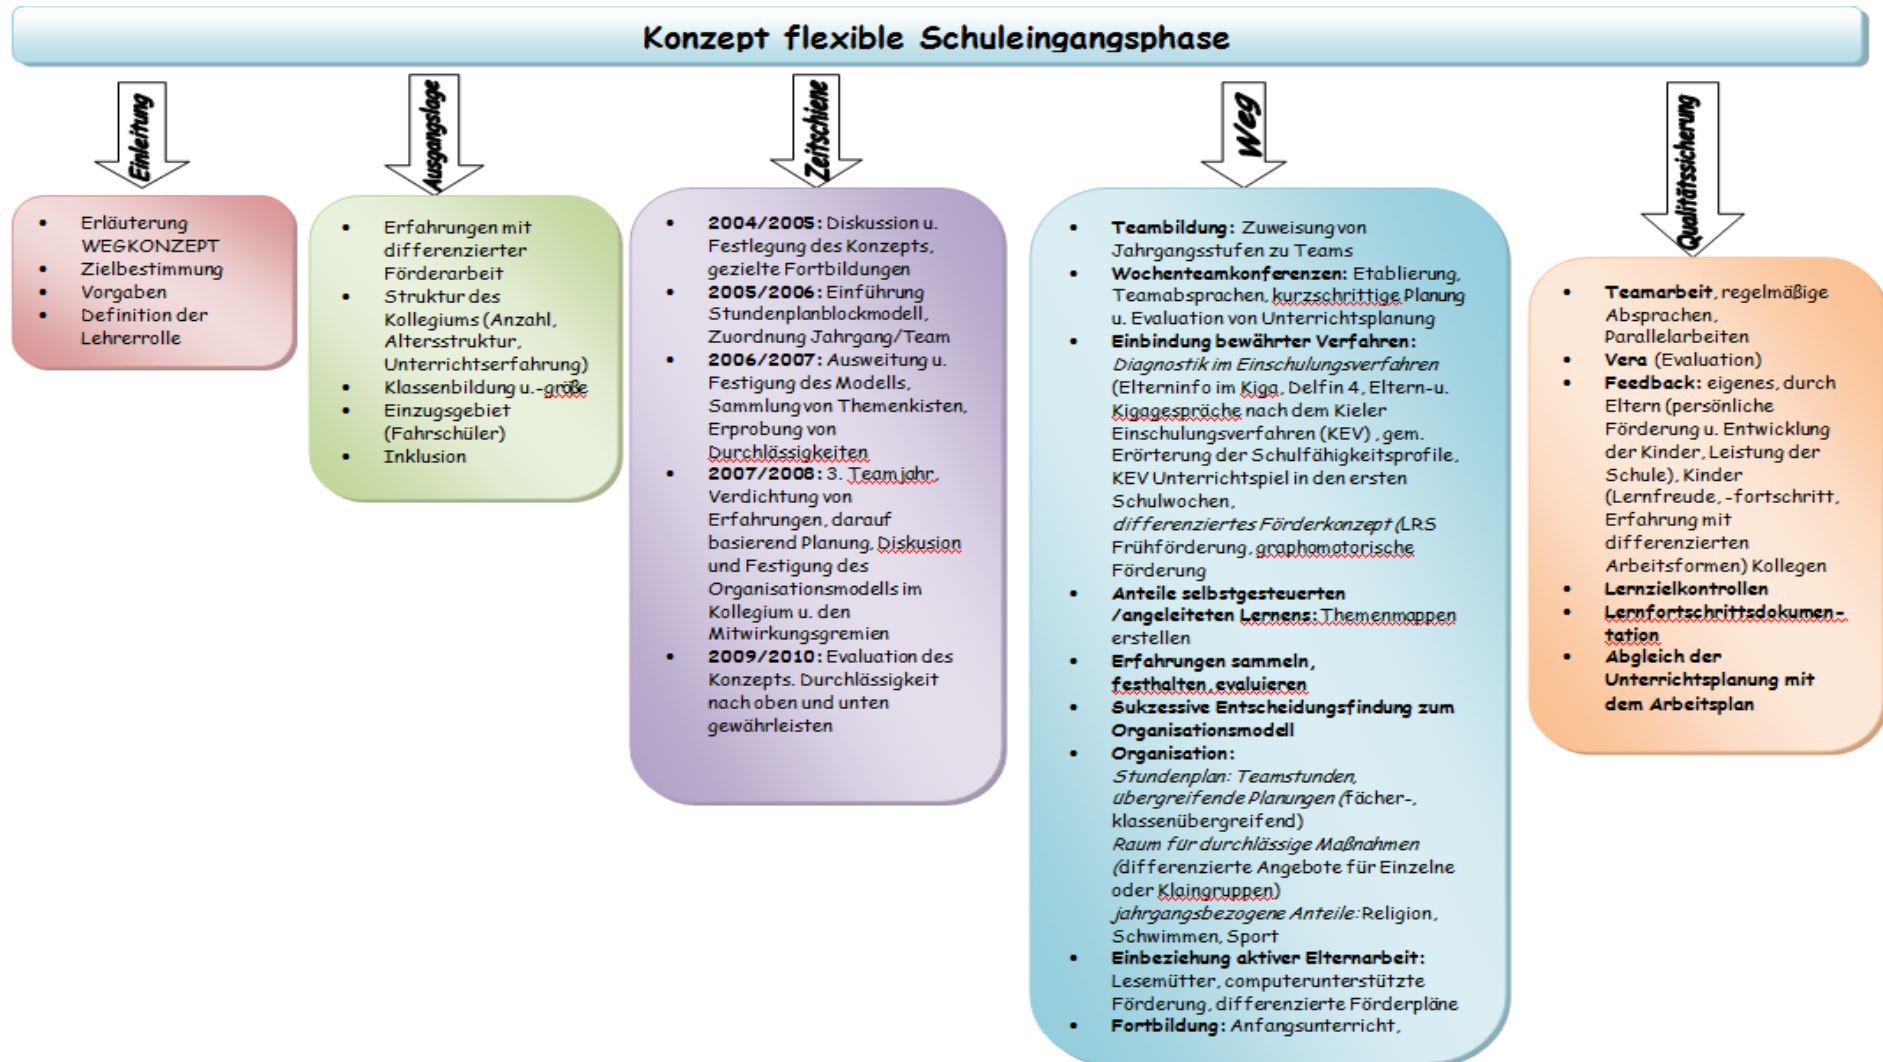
Konzept flexible Schuleingangsphase

Einleitung

- Erläuterung WEGKONZEPT
- Zielbestimmung
- Vorgaben
- Definition der Lehrerrolle

Ausgangslage

- Erfahrungen mit differenzierter Förderarbeit
- Struktur des Kollegiums (Anzahl, Altersstruktur, Unterrichtserfahrung)
- Klassenbildung u.-größe
- Einzugsgebiet (Fahrschüler)
- Inklusion

Zeitschiene

- **2004/2005:** Diskussion u. Festlegung des Konzepts, gezielte Fortbildungen
- **2005/2006:** Einführung Stundenplanblockmodell, Zuordnung Jahrgang/Team
- **2006/2007:** Ausweitung u. Festigung des Modells, Sammlung von Themenkisten, Erprobung von Durchlässigkeiten
- **2007/2008:** 3. Teamjahr, Verdichtung von Erfahrungen, darauf basierend Planung, Diskusion und Festigung des Organisationsmodells im Kollegium u. den Mitwirkungsgremien
- **2009/2010:** Evaluation des Konzepts. Durchlässigkeit nach oben und unten gewährleisten

Weg

- **Teambildung:** Zuweisung von Jahrgangsstufen zu Teams
- **Wochenteamkonferenzen:** Etablierung, Teamabsprachen, kurzschrittige Planung u. Evaluation von Unterrichtsplanung
- **Einbindung bewährter Verfahren:** *Diagnostik im Einschulungsverfahren* (Elterninfo im Kiga, Delfin 4, Eltern-u. Kigagespräche nach dem Kieler Einschulungsverfahren (KEV) , gem. Erörterung der Schulfähigkeitsprofile, KEV Unterrichtspiel in den ersten Schulwochen, *differenziertes Förderkonzept* (LRS Frühförderung, graphomatorische Förderung
- **Anteile selbstgesteuerten /angeleiteten Lernens:** Themenmappen erstellen
- **Erfahrungen sammeln, festhalten, evaluieren**
- **Sukzessive Entscheidungsfindung zum Organisationsmodell**
- **Organisation:** *Stundenplan: Teamstunden, übergreifende Planungen* (fächer-, klassenübergreifend) *Raum für durchlässige Maßnahmen* (differenzierte Angebote für Einzelne oder Klaingruppen) *jahrgangsbezogene Anteile:* Religion, Schwimmen, Sport
- **Einbeziehung aktiver Elternarbeit:** Lesemütter, computerunterstützte Förderung, differenzierte Förderpläne
- **Fortbildung:** Anfangsunterricht,

Qualitätssicherung

- **Teamarbeit**, regelmäßige Absprachen, Parallelarbeiten
- **Vera** (Evaluation)
- **Feedback:** eigenes, durch Eltern (persönliche Förderung u. Entwicklung der Kinder, Leistung der Schule), Kinder (Lernfreude, -fortschritt, Erfahrung mit differenzierten Arbeitsformen) Kollegen
- **Lernzielkontrollen**
- **Lernfortschrittsdokumentation**
- **Abgleich der Unterrichtsplanung mit dem Arbeitsplan**